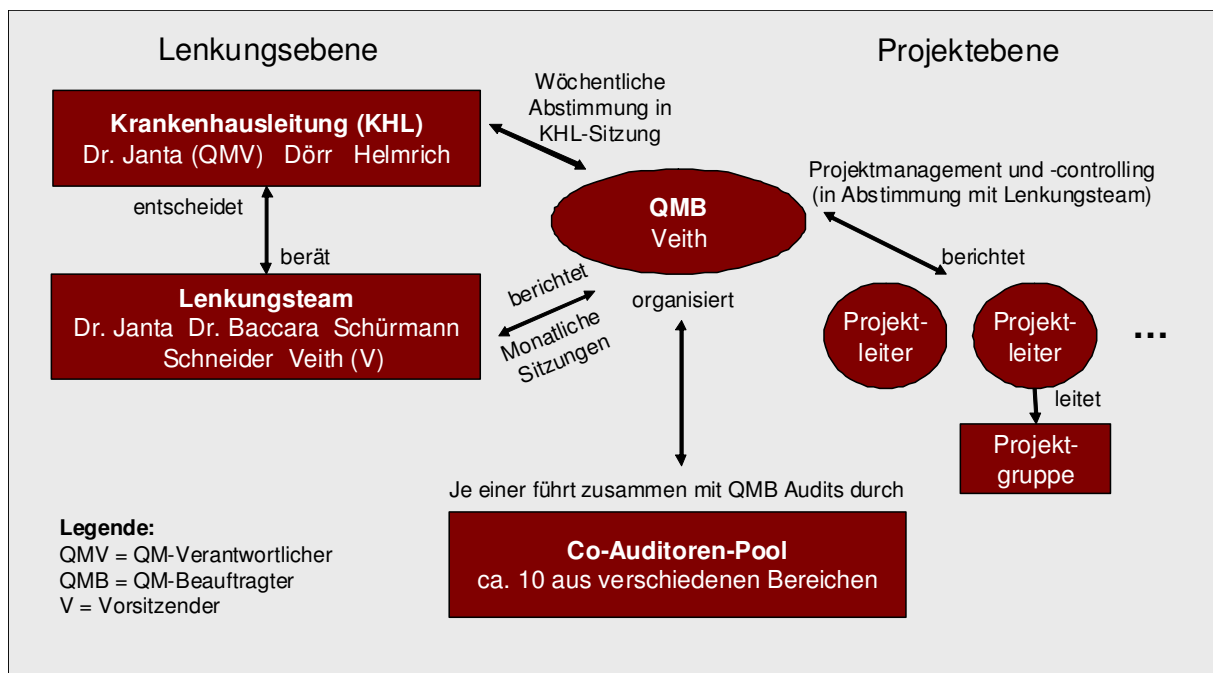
Lenkungsebene

Projektebene

Wöchentliche Abstimmung in KHL-Sitzung

Krankenhausleitung (KHL)
Dr. Janta (QMV) Dörr Helmrich

entscheidet

berät

Lenkungsteam
Dr. Janta Dr. Baccara Schürmann
Schneider Veith (V)

QMB
Veith

Projektmanagement und -controlling
(in Abstimmung mit Lenkungsteam)

berichtet

berichtet

Monatliche Sitzungen

organisiert

Projektleiter

Projektleiter

...

leitet

Projektgruppe

Je einer führt zusammen mit QMB Audits durch

Co-Auditoren-Pool
ca. 10 aus verschiedenen Bereichen

Legende:
QMV = QM-Verantwortlicher
QMB = QM-Beauftragter
V = Vorsitzender